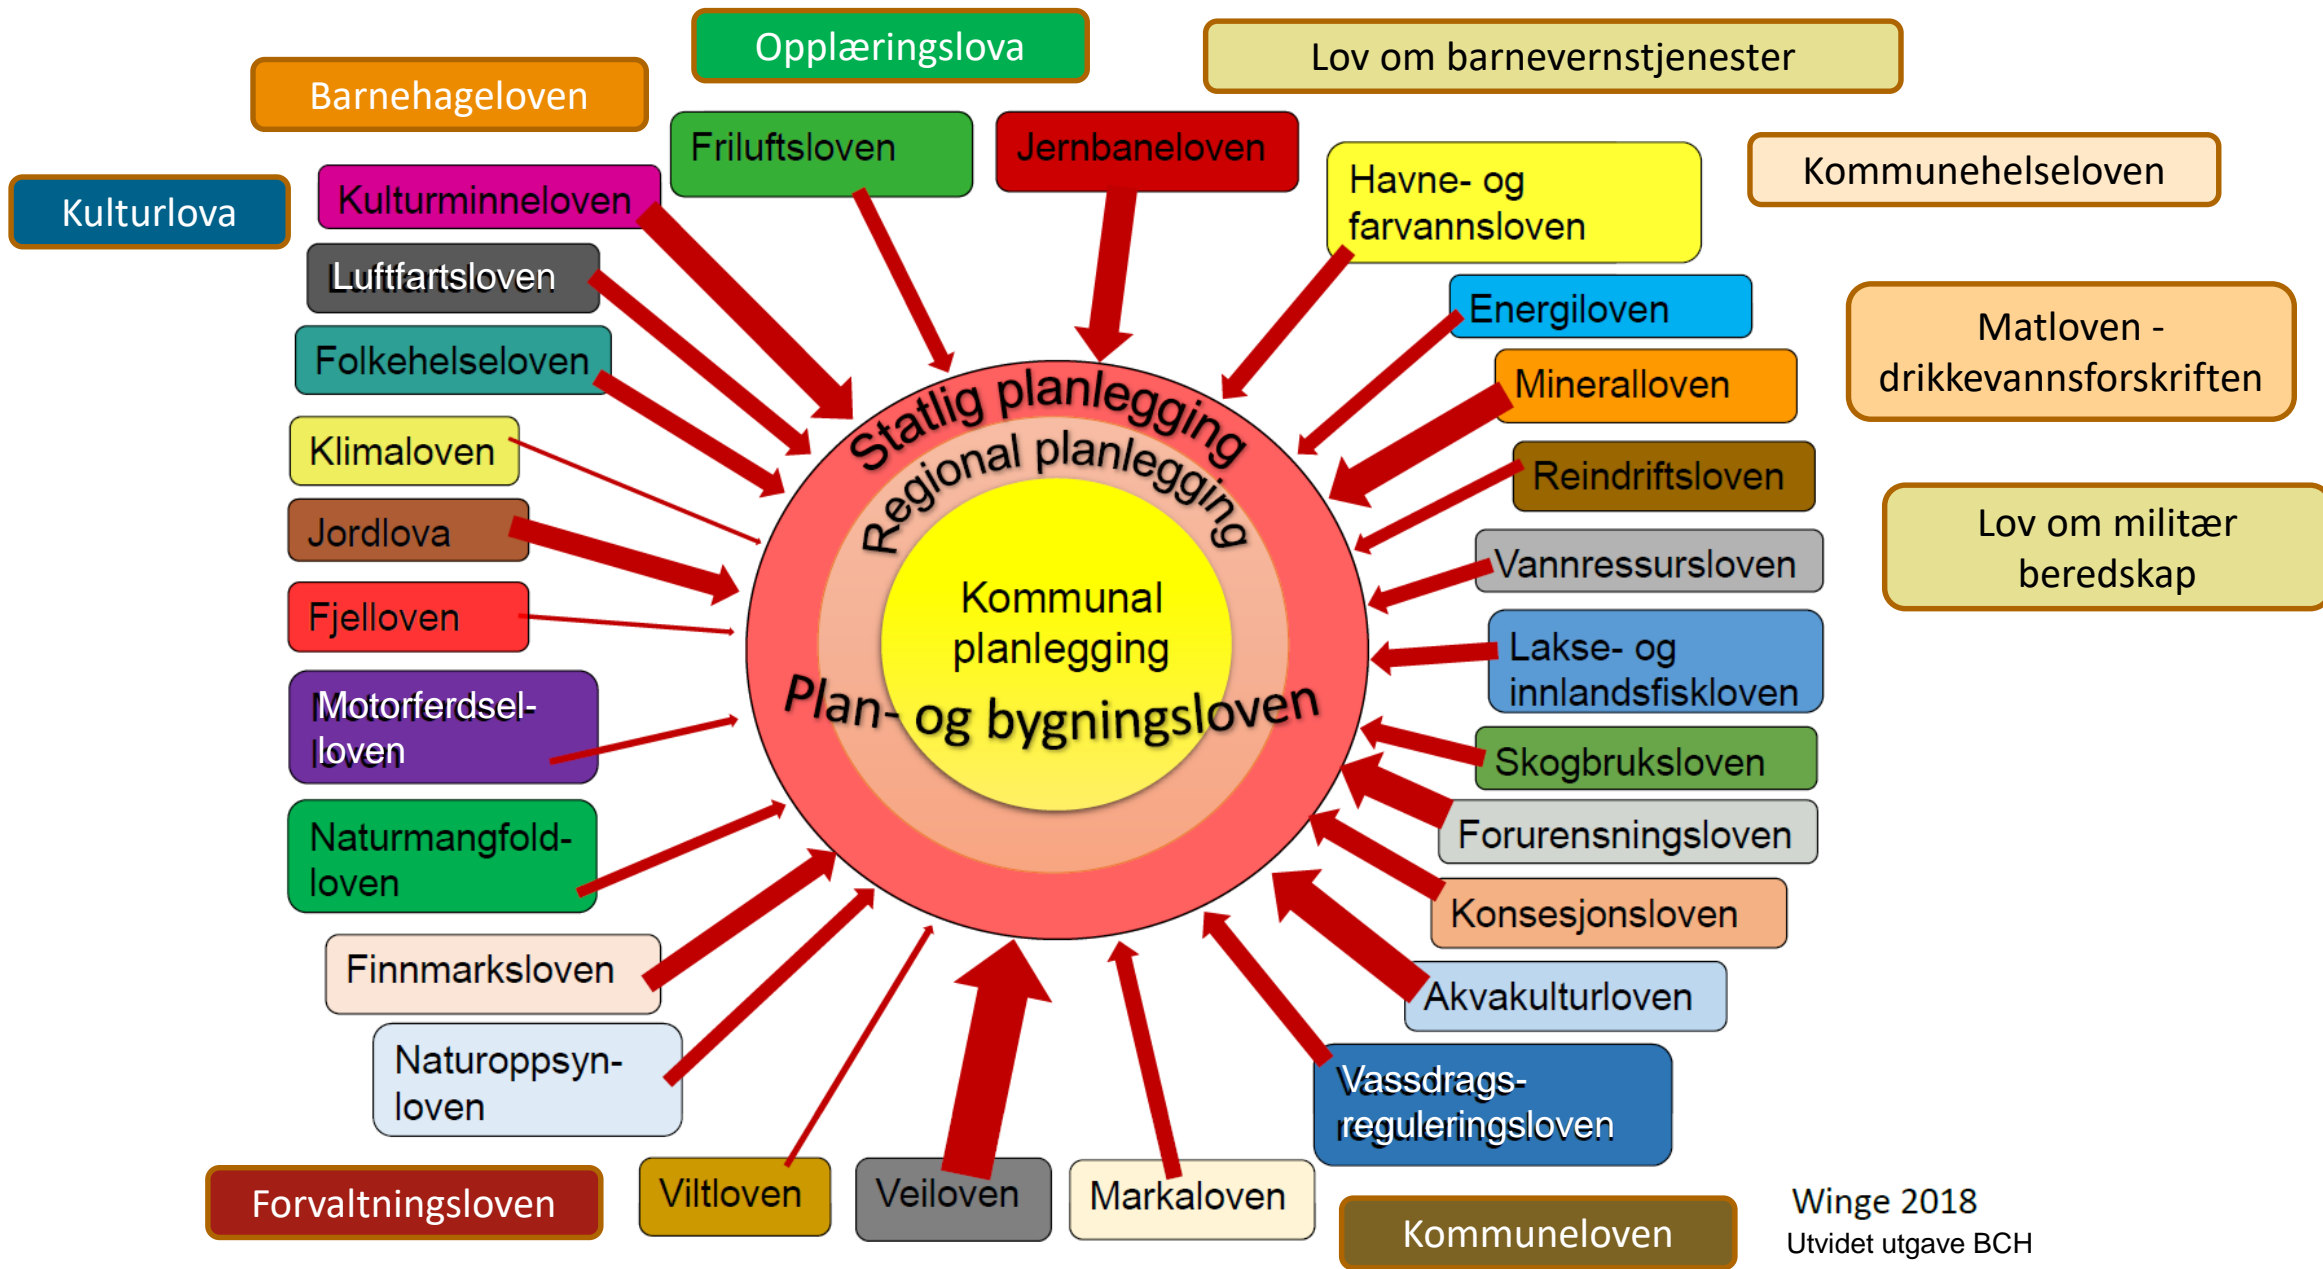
Opplæringslova

Lov om barnevernstjenester

Barnehageloven

Friluftsloven

Jernbaneloven

Havne- og farvannsloven

Kommunehelseloven

Kulturlova

Kulturminneloven

Luftfartsloven

Energiloven

Matloven - drikkevannsforskriften

Folkehelseloven

Mineralloven

Klimaloven

Reindriftsloven

Jordlova

Vannressursloven

Lov om militær beredskap

Fjelloven

Lakse- og innlandsfiskloven

Motorferdsel-loven

Skogbruksloven

Forurensningsloven

Naturmangfold-loven

Konsesjonsloven

Finnmarksloven

Akvakulturloven

Naturoppsyn-loven

Vassdrags-reguleringsloven

Forvaltningsloven

Viltloven

Veiloven

Markaloven

Kommuneloven

Statlig planlegging

Regional planlegging

Kommunal planlegging

Plan- og bygningsloven

Winge 2018
Utvidet utgave BCH